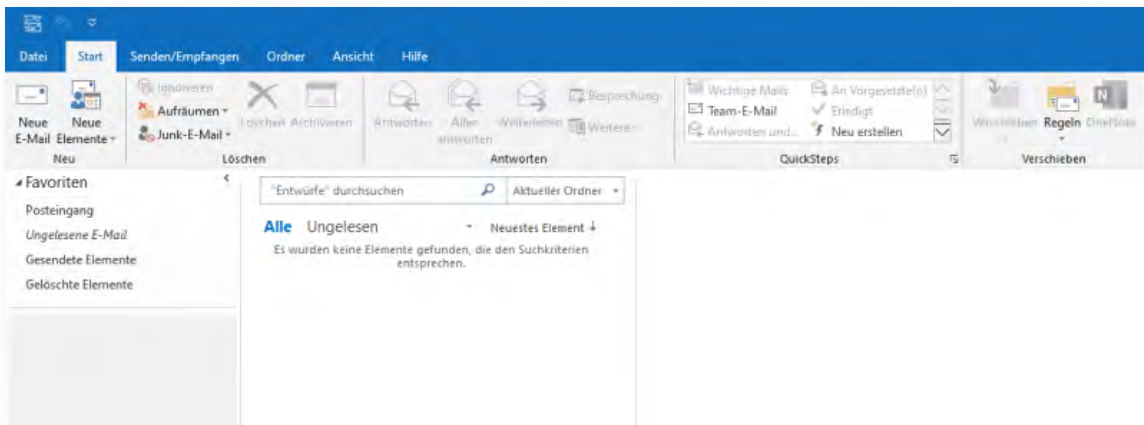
Datei Start Senden/Empfangen Ordner Ansicht Hilfe

Neue E-Mail
Neue Elemente
Neu

Ignorieren
Aufräumen
Junk-E-Mail
Löschen Archivieren
Löschen

Antworten
Allen antworten
Weiterleiten
Besprechung
Weitere
Antworten

Wichtige Mails
Team-E-Mail
Antworten und...
An Vorgesetzte(n)
Erledigt
Neu erstellen
QuickSteps

Verschieben
Regeln
OneNote
Verschieben

Favoriten
Posteingang
Ungelesene E-Mail
Gesendete Elemente
Gelöschte Elemente

"Entwürfe" durchsuchen
Aktueller Ordner

Alle Ungelesen
Neuestes Element

Es wurden keine Elemente gefunden, die den Suchkriterien entsprechen.